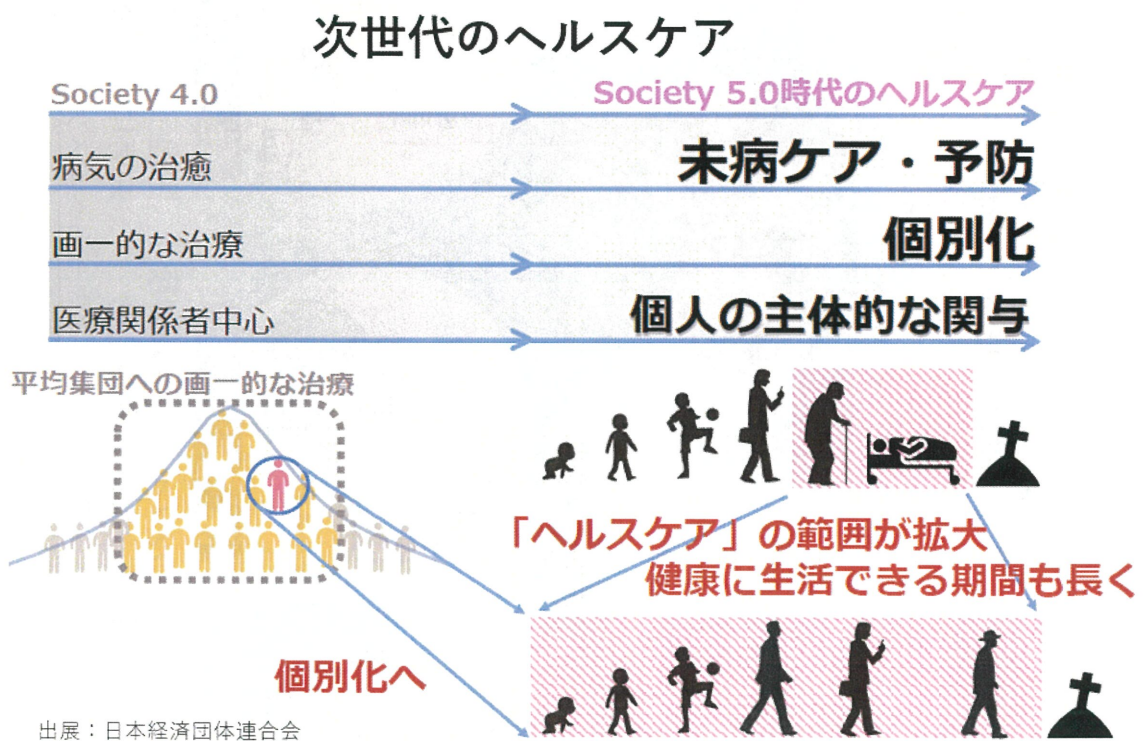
次世代のヘルスケア

Society 4.0

Society 5.0時代のヘルスケア

病気の治癒

未病ケア・予防

画一的な治療

個別化

医療関係者中心

個人の主体的な関与

平均集団への画一的な治療

「ヘルスケア」の範囲が拡大
健康に生活できる期間も長く

個別化へ

出展：日本経済団体連合会